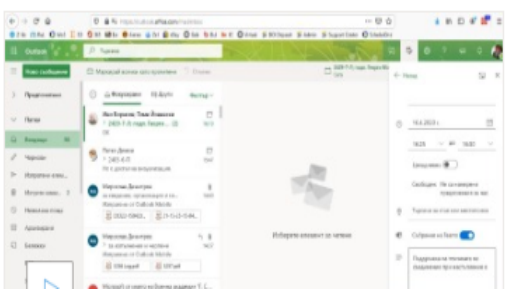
Outlook

Нове съобщение

Предпочитани

Папки

Входящи

Чернови

Изпратени

Изтрити

Нежелана поща

Архив

Бележки

Фокусирани

Други

Филтър

Избирайте елемент за четене

Ново

14.4.2023 г.

16:25

16:30

Цял ден

Сбирка на Teams